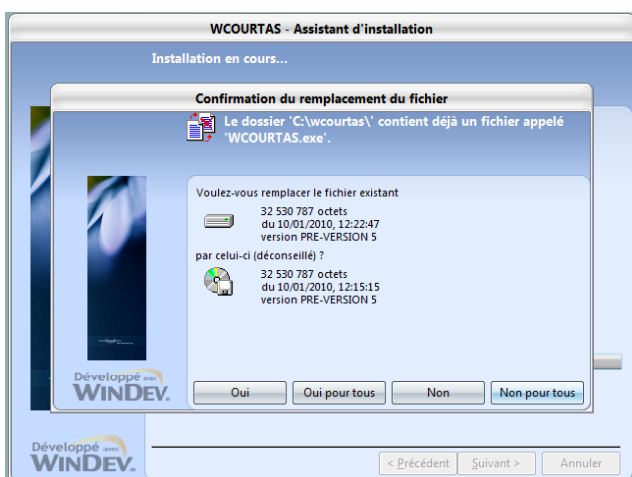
WCOURTAS - Assistant d'installation

Installation en cours...

Confirmation du remplacement du fichier

Le dossier 'C:\wcourtas\' contient déjà un fichier appelé 'WCOURTAS.exe'.

Voulez-vous remplacer le fichier existant

32 530 787 octets
du 10/01/2010, 12:22:47
version PRE-VERSION 5

par celui-ci (déconseillé) ?

32 530 787 octets
du 10/01/2010, 12:15:15
version PRE-VERSION 5

Développé avec WINDEV.

Oui
Oui pour tous
Non
Non pour tous

Développé avec WINDEV.

< Précédent
Suivant >
Annuler